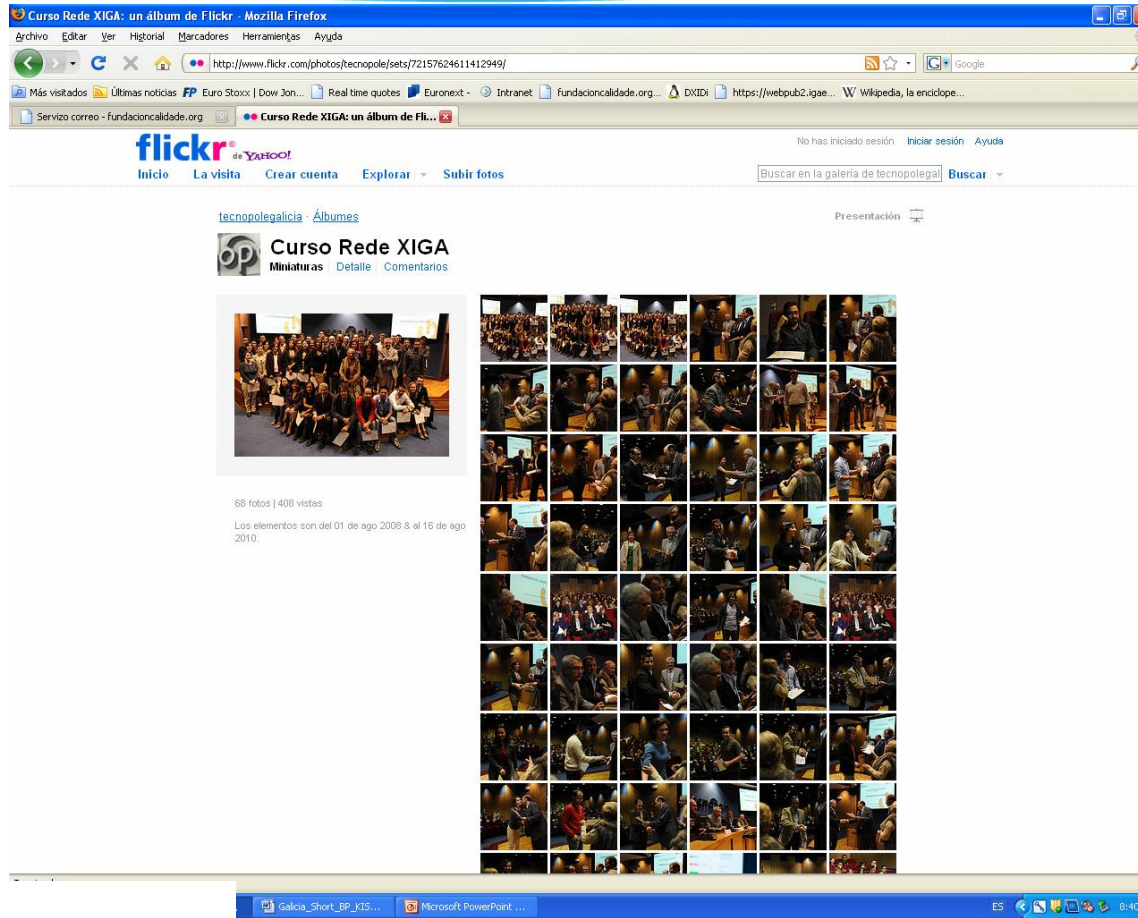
Curso Rede XIGA: un álbum de Flickr - Mozilla Firefox

Archivo Editar Ver Historial Marcadores Herramientas Ayuda

http://www.flickr.com/photos/tecnopole/sets/72157624611412949/

Google

Más visitados Últimas noticias Euro Stoxx | Dow Jon... Real time quotes Euronext - Intranet fundacioncalidade.org... DXIDi https://webpub2.igae... Wikipedia, la enciclope...

Servizo correo - fundacioncalidade.org

Curso Rede XIGA: un álbum de Fli...

flickr de YAHOO!

Inicio La visita Crear cuenta Explorar Subir fotos

No has iniciado sesión Iniciar sesión Ayuda

Buscar en la galería de tecnopolegal Buscar

tecnopolegalicia · Álbumes

Presentación

Curso Rede XIGA

Miniaturas Detalle Comentarios

68 fotos | 408 vistas

Los elementos son del 01 de ago 2008 & al 16 de ago 2010.

Galicia_Short_BP_KIS...

Microsoft PowerPoint ...

ES 8:40